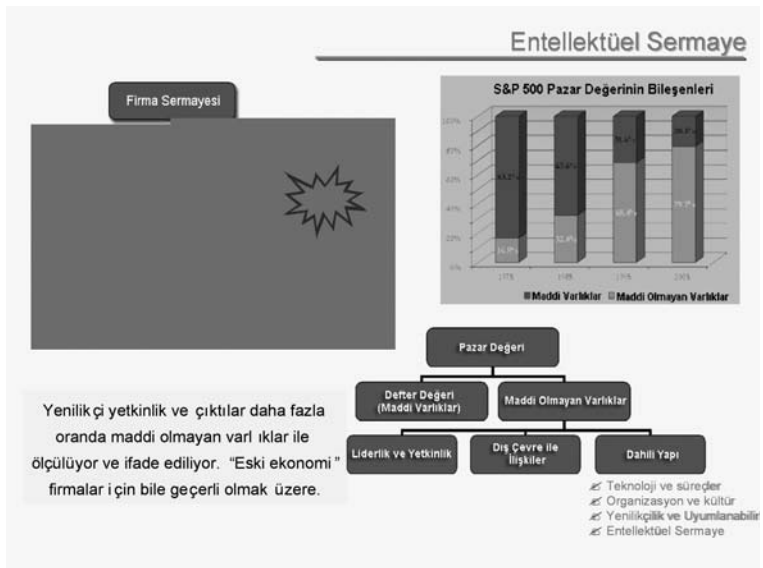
Entellektüel Sermaye

Firma Sermayesi

S&P 500 Pazar Değerinin Bileşenleri

100%
80%
60%
40%
20%
0%

83,2%
67,6%
28,4%
20,3%
16,8%
32,4%
68,4%
79,7%

1975
1985
1995
2005

Maddi Varlıklar   Maddi Olmayan Varlıklar

Pazar Değeri

Defter Değeri (Maddi Varlıklar)

Maddi Olmayan Varlıklar

Liderlik ve Yetkinlik

Dış Çevre ile İlişkiler

Dahili Yapı

Teknoloji ve süreçler
Organizasyon ve kültür
Yenilikçilik ve Uyumlanabilir
Entellektüel Sermaye

Yenilikçi yetkinlik ve çıktılar daha fazla oranda maddi olmayan varlıklar ile ölçülüyor ve ifade ediliyor. "Eski ekonomi" firmalar için bile geçerli olmak üzere.